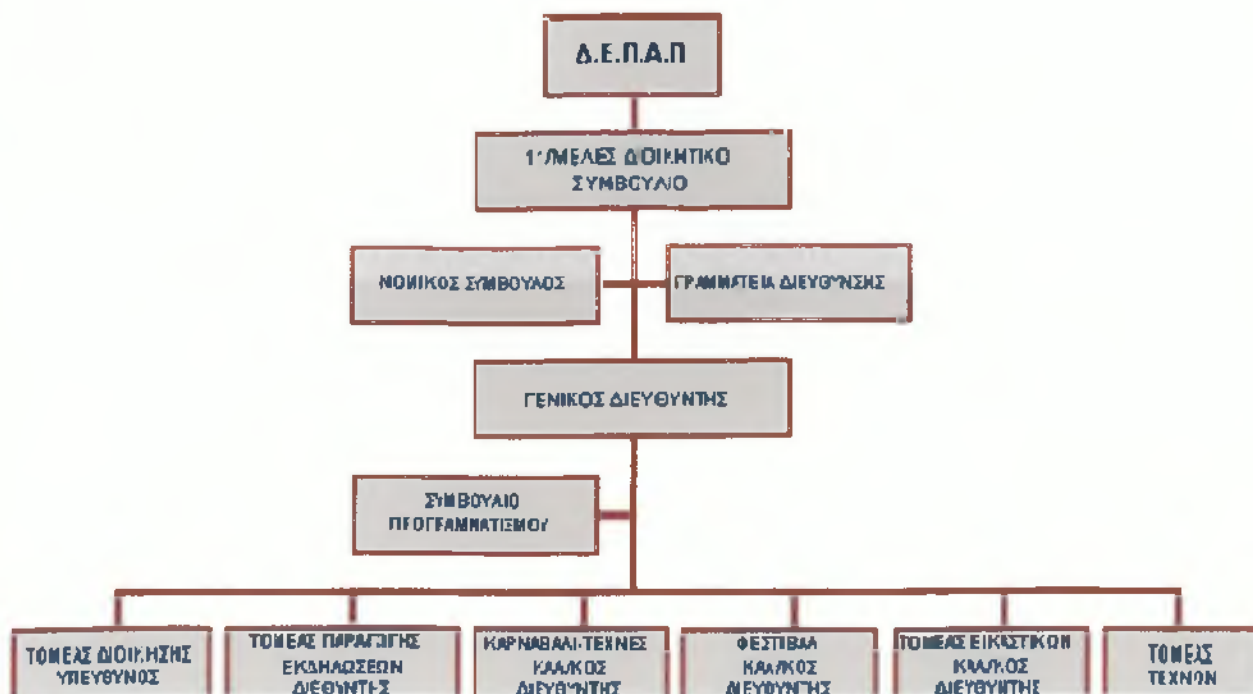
Δ.Ε.Π.Α.Π

11ΜΕΛΕΣ ΔΙΟΙΚΗΤΙΚΟ ΣΥΜΒΟΥΛΙΟ

ΝΟΜΙΚΟΣ ΣΥΜΒΟΥΛΟΣ

ΓΡΑΜΜΑΤΕΙΑ ΔΙΕΥΘΥΝΣΗΣ

ΓΕΝΙΚΟΣ ΔΙΕΥΘΥΝΤΗΣ

ΣΥΜΒΟΥΛΙΟ ΠΡΟΓΡΑΜΜΑΤΙΣΜΟΥ

ΤΟΜΕΑΣ ΔΙΟΙΚΗΣΗΣ ΥΠΕΥΘΥΝΟΣ

ΤΟΜΕΑΣ ΠΑΡΑΓΩΓΗΣ ΕΚΔΗΛΩΣΕΩΝ ΔΙΕΘΥΝΤΕΣ

ΚΑΡΝΑΒΑΛΙ-ΤΕΧΝΕΣ ΚΑΛ/ΚΟΣ ΔΙΕΥΘΥΝΤΗΣ

ΦΕΣΤΙΒΑΛ ΚΑΛ/ΚΟΣ ΔΙΕΥΘΥΝΤΗΣ

ΤΟΜΕΑΣ ΕΙΚΑΣΤΙΚΩΝ ΚΑΛ/ΚΟΣ ΔΙΕΥΘΥΝΤΗΣ

ΤΟΜΕΑΣ ΤΕΧΝΩΝ